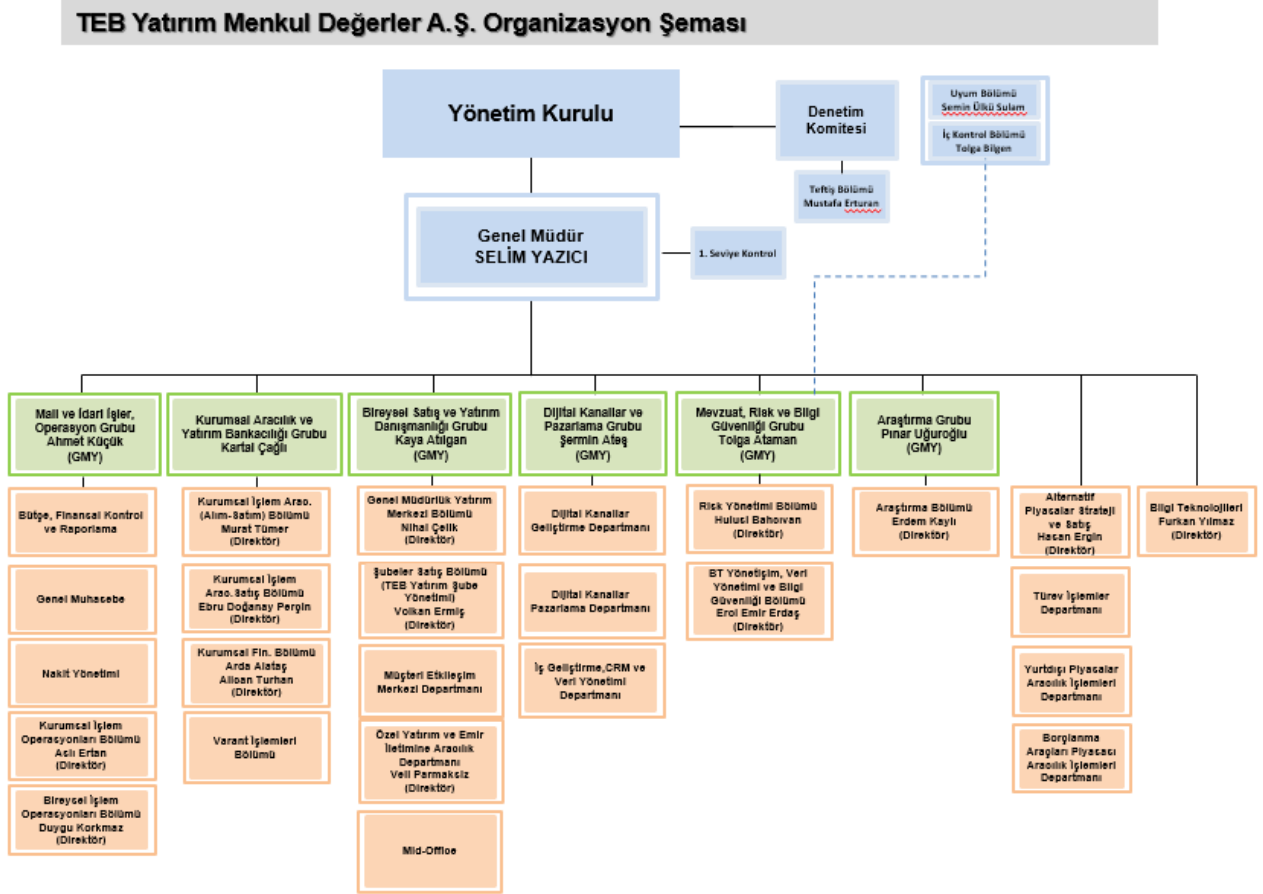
TEB Yatırım Menkul Değerler A.Ş. Organizasyon Şeması

Yönetim Kurulu

Denetim Komitesi

Uyum Bölümü
Semin Ülkü Sulam

İç Kontrol Bölümü
Tolga Bilgen

Teftiş Bölümü
Mustafa Erturan

Genel Müdür
SELİM YAZICI

1. Seviye Kontrol

Mali ve İdari İşler, Operasyon Grubu
Ahmet Küçük
(GMY)

Bütçe, Finansal Kontrol ve Raporlama

Genel Muhasebe

Nakit Yönetimi

Kurumsal İşlem Operasyonları Bölümü
Aslı Ertan
(Direktör)

Bireysel İşlem Operasyonları Bölümü
Duygu Korkmaz
(Direktör)

Kurumsal Aracılık ve Yatırım Bankacılığı Grubu
Kartal Çağlı

Kurumsal İşlem Arac. (Alım-Satım) Bölümü
Murat Tümer
(Direktör)

Kurumsal İşlem Arac.Satış Bölümü
Ebru Doğanay Pergin
(Direktör)

Kurumsal Fin. Bölümü
Arda Alataş
Alican Turhan
(Direktör)

Varant İşlemleri Bölümü

Bireysel Satış ve Yatırım Danışmanlığı Grubu
Kaya Atılgan
(GMY)

Genel Müdürlük Yatırım Merkezi Bölümü
Nihal Çelik
(Direktör)

Şubeler Satış Bölümü (TEB Yatırım Şube Yönetimi)
Volkan Ermiş
(Direktör)

Müşteri Etkileşim Merkezi Departmanı

Özel Yatırım ve Emir İletimine Aracılık Departmanı
Veli Parmaksız
(Direktör)

Mid-Office

Dijital Kanallar ve Pazarlama Grubu
Şermin Ateş
(GMY)

Dijital Kanallar Geliştirme Departmanı

Dijital Kanallar Pazarlama Departmanı

İş Geliştirme,CRM ve Veri Yönetimi Departmanı

Mevzuat, Risk ve Bilgi Güvenliği Grubu
Tolga Ataman
(GMY)

Risk Yönetimi Bölümü
Hulusi Bahovan
(Direktör)

BT Yönetişim, Veri Yönetimi ve Bilgi Güvenliği Bölümü
Erol Emir Erdaş
(Direktör)

Araştırma Grubu
Pınar Uğuroğlu
(GMY)

Araştırma Bölümü
Erdem Kaylı
(Direktör)

Alternatif Piyasalar Strateji ve Satış
Hasan Ergin
(Direktör)

Türev İşlemler Departmanı

Yurtdışı Piyasalar Aracılık İşlemleri Departmanı

Borçlanma Araçları Piyasası Aracılık İşlemleri Departmanı

Bilgi Teknolojileri
Furkan Yılmaz
(Direktör)